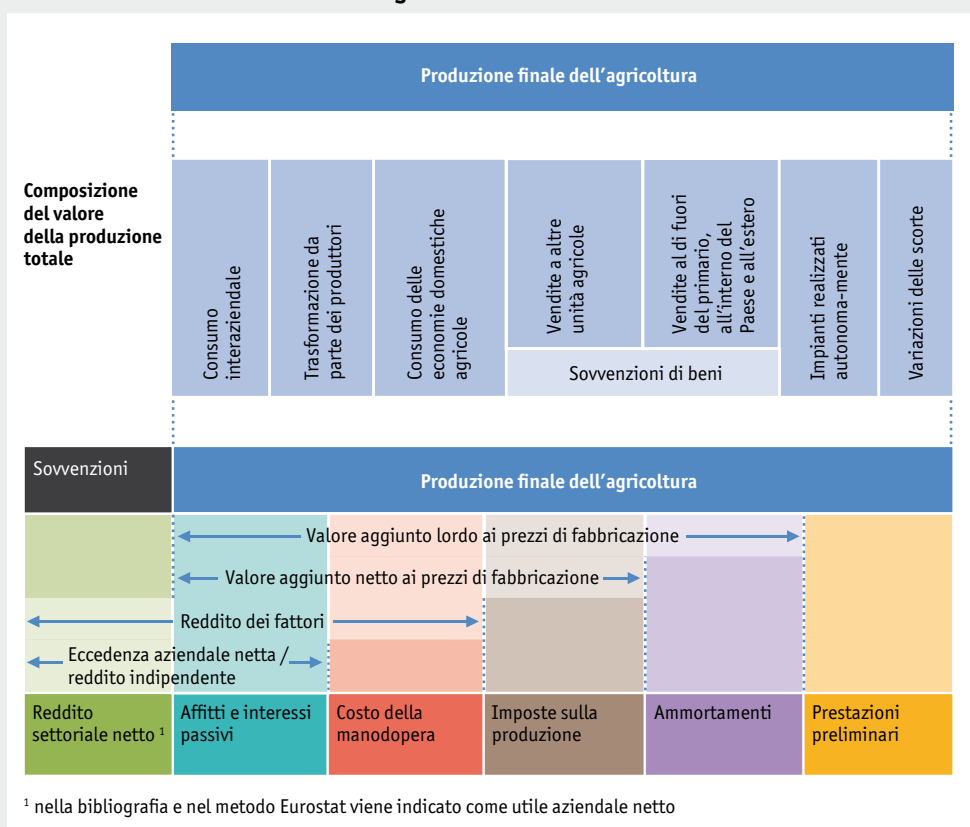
Produzione finale dell'agricoltura

Composizione del valore della produzione totale

Consumo interaziendale

Trasformazione da parte dei produttori

Consumo delle economie domestiche agricole

Vendite a altre unità agricole

Vendite al di fuori del primario, all'interno del Paese e all'estero

Impianti realizzati autonoma-mente

Variazioni delle scorte

Sovvenzioni di beni

Sovvenzioni

Produzione finale dell'agricoltura

Valore aggiunto lordo ai prezzi di fabbricazione

Valore aggiunto netto ai prezzi di fabbricazione

Reddito dei fattori

Eccedenza aziendale netta / reddito indipendente

Reddito settoriale netto $^1$

Affitti e interessi passivi

Costo della manodopera

Imposte sulla produzione

Ammortamenti

Prestazioni preliminari

$^1$ nella bibliografia e nel metodo Eurostat viene indicato come utile aziendale netto